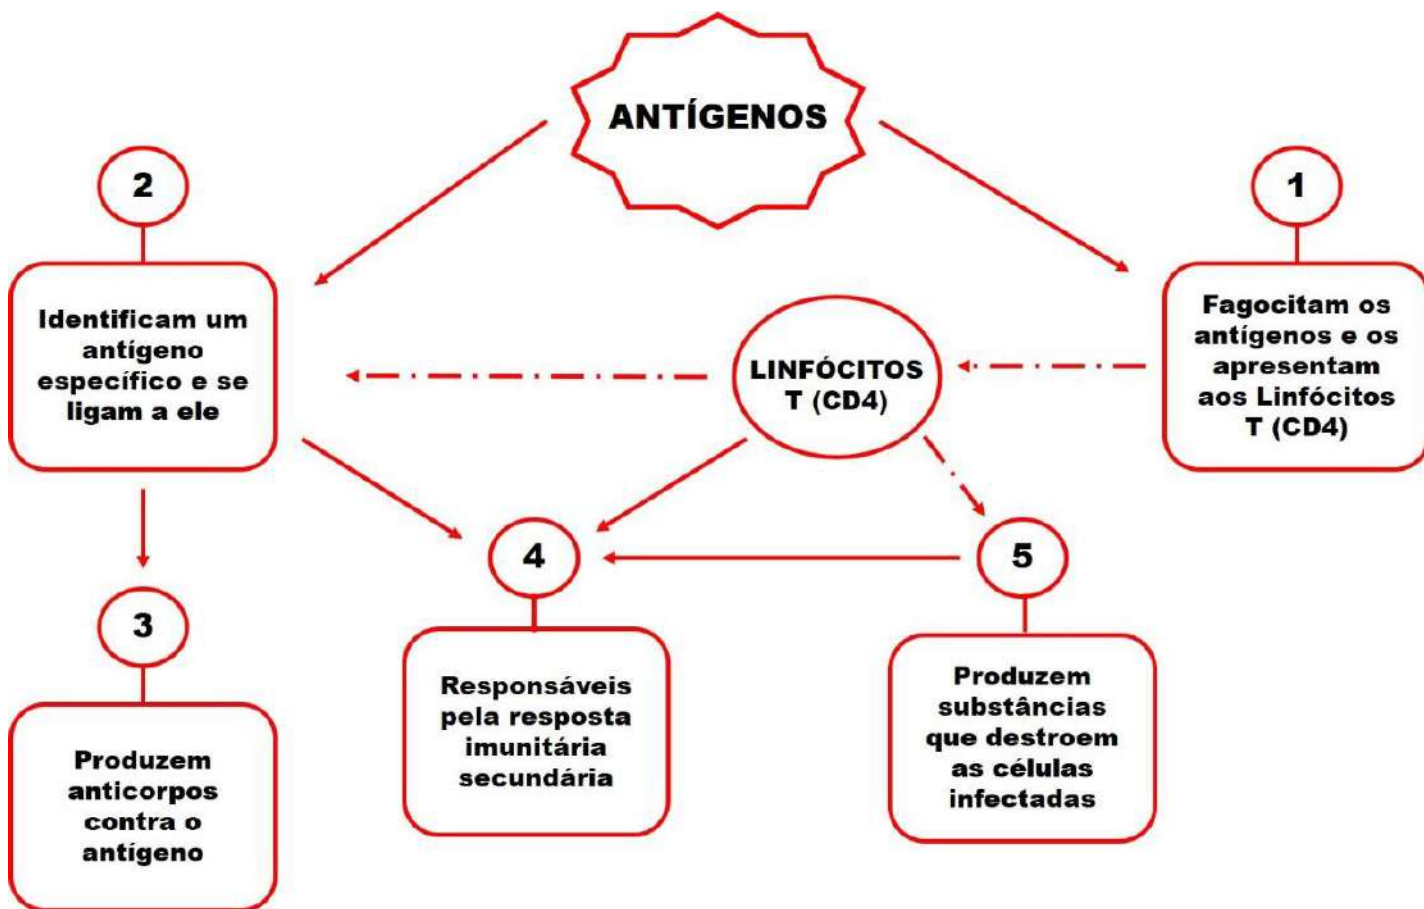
ANTÍGENOS

2

Identificam um antígeno específico e se ligam a ele

LINFÓCITOS T (CD4)

1

Fagocitam os antígenos e os apresentam aos Linfócitos T (CD4)

3

Produzem anticorpos contra o antígeno

4

Responsáveis pela resposta imunitária secundária

5

Produzem substâncias que destroem as células infectadas